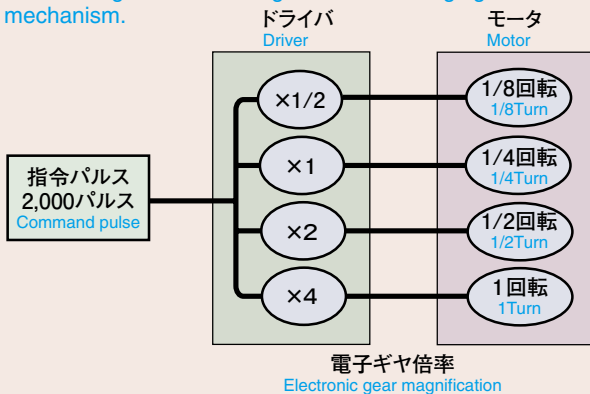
mechanism.

ドライバ
Driver

モータ
Motor

指令パルス
2,000パルス
Command pulse

×1/2
×1
×2
×4

1/8回転
1/8Turn

1/4回転
1/4Turn

1/2回転
1/2Turn

1回転
1Turn

電子ギヤ倍率
Electronic gear magnification